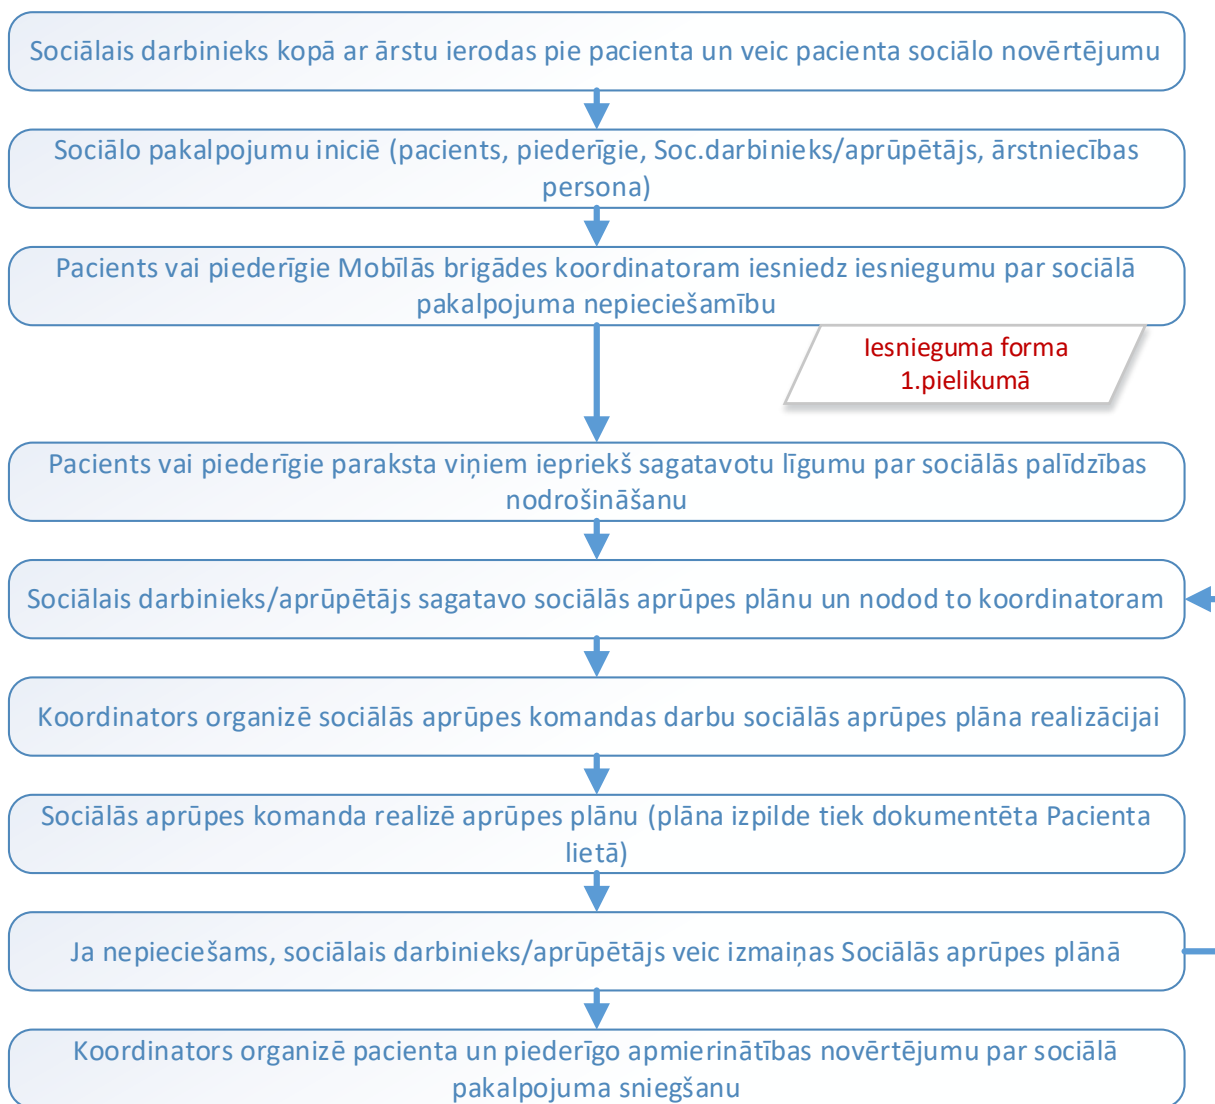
Sociālais darbinieks kopā ar ārstu ierodas pie pacienta un veic pacienta sociālo novērtējumu

Sociālo pakalpojumu iniciē (pacients, piederīgie, Soc.darbinieks/aprūpētājs, ārstniecības persona)

Pacients vai piederīgie Mobīlās brigādes koordinatoram iesniedz iesniegumu par sociālā pakalpojuma nepieciešamību

Iesnieguma forma 1.pielikumā

Pacients vai piederīgie paraksta viņiem iepriekš sagatavotu līgumu par sociālās palīdzības nodrošināšanu

Sociālais darbinieks/aprūpētājs sagatavo sociālās aprūpes plānu un nodod to koordinatoram

Koordinators organizē sociālās aprūpes komandas darbu sociālās aprūpes plāna realizācijai

Sociālās aprūpes komanda realizē aprūpes plānu (plāna izpilde tiek dokumentēta Pacienta lietā)

Ja nepieciešams, sociālais darbinieks/aprūpētājs veic izmaiņas Sociālās aprūpes plānā

Koordinators organizē pacienta un piederīgo apmierinātības novērtējumu par sociālā pakalpojuma sniegšanu